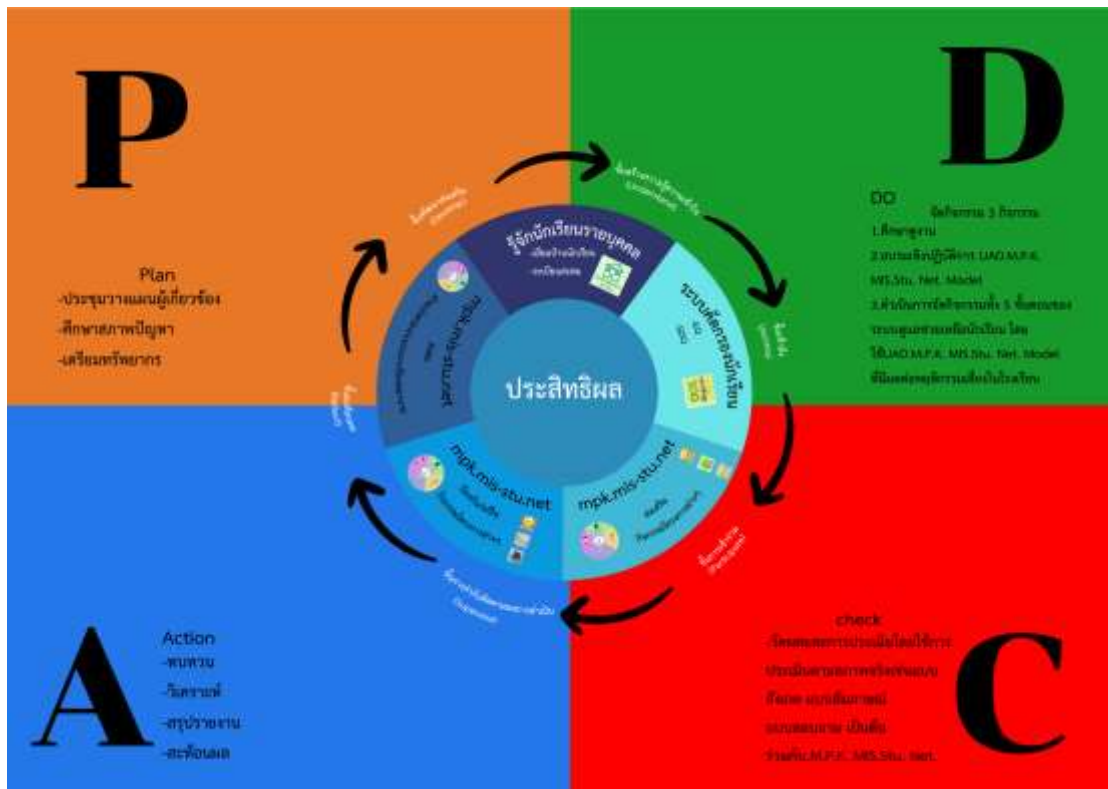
P

Plan
-ประชุมวางแผนผู้เกี่ยวข้อง
-ศึกษาสภาพปัญหา
-เตรียมทรัพยากร

D

DO
จัดกิจกรรม 3 กิจกรรม
1.ศึกษาดูงาน
2.อบรมเชิงปฏิบัติการ UAO.M.P.K. MIS.Stu. Net. Model
3.ดำเนินการจัดกิจกรรมทั้ง 5 ขั้นตอนของระบบดูแลช่วยเหลือนักเรียน โดยใช้UAO.M.P.K. MIS.Stu. Net. Model ที่มีผลต่อคุณภาพการเรียนในโรงเรียน

รู้จักนักเรียนรายบุคคล
ระบบดูแลช่วยเหลือนักเรียน
ประสิทธิผล
mpk.mis-stu.net
mpk.mis-stu.net
mpk.mis-stu.net

A

Action
-ทบทวน
-วิเคราะห์
-สรุปรายงาน
-สะท้อนผล

C

check
-วัดผลและการประเมินโดยใช้การประเมินสภาพการจริงผ่านแบบ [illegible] แบบสัมภาษณ์ แบบสอบถาม เป็นต้น ร่วมกับ M.P.K. MIS.Stu. Net.